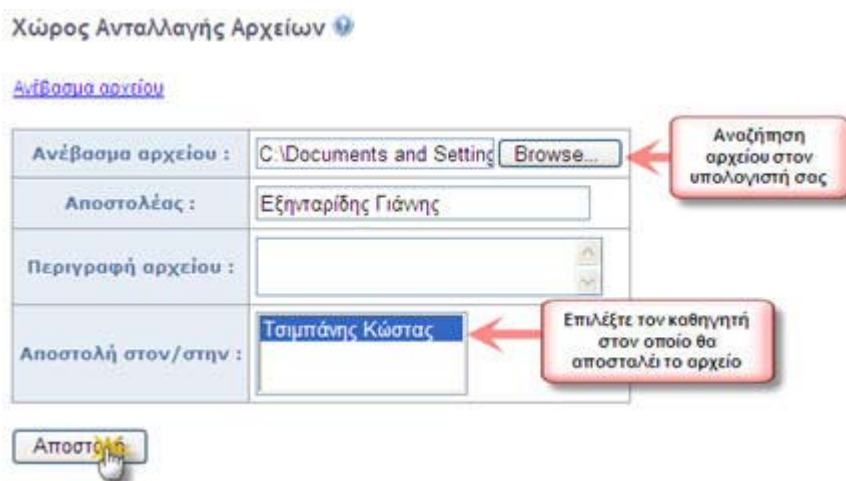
Χώρος Ανταλλαγής Αρχείων

Ανέβασμα αρχείου

| Ανέβασμα αρχείου : | C:\Documents and Setting Browse... |
|---|---|
| Αποστολέας : | Εξηνταρίδης Γιάννης |
| Περιγραφή αρχείου : | |
| Αποστολή στον/στην : | Τσιμπάνης Κώστας |

Αναζήτηση αρχείου στον υπολογιστή σας

Επιλέξτε τον καθηγητή στον οποίο θα αποσταλεί το αρχείο

Αποστ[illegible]